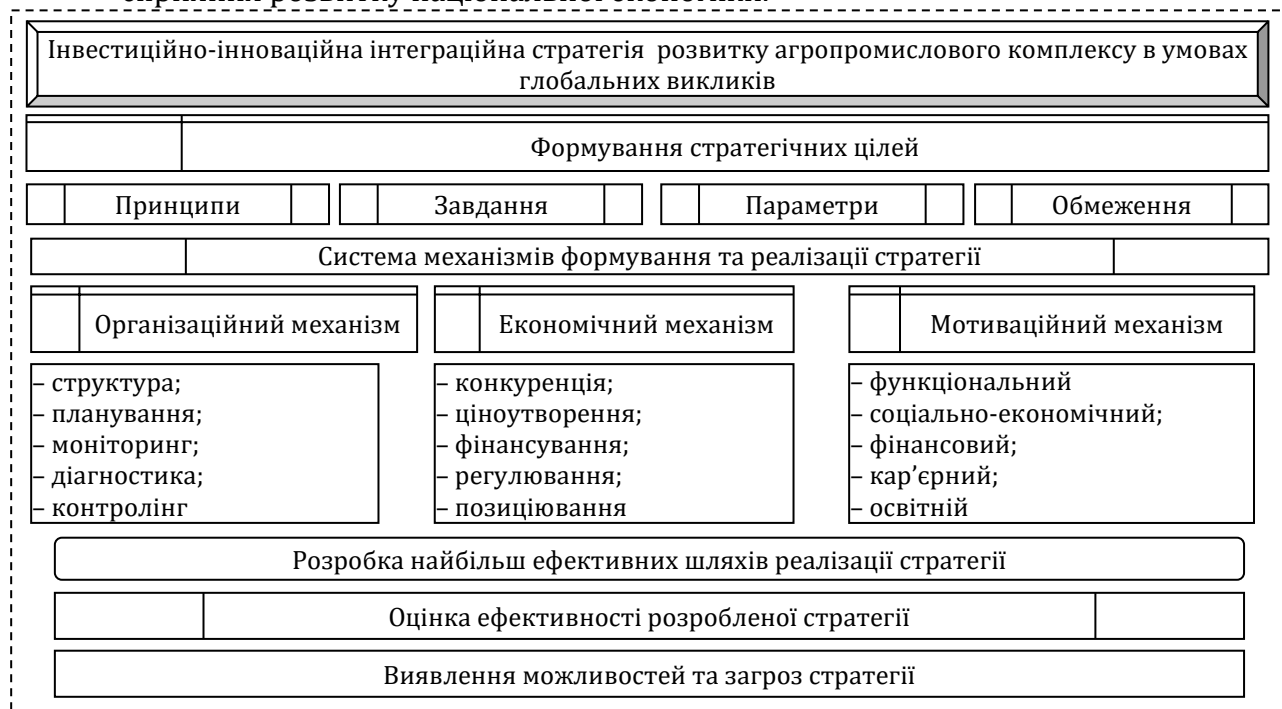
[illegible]

Інвестиційно-інноваційна інтеграційна стратегія розвитку агропромислового комплексу в умовах глобальних викликів

Формування стратегічних цілей

Принципи

Завдання

Параметри

Обмеження

Система механізмів формування та реалізації стратегії

Організаційний механізм

Економічний механізм

Мотиваційний механізм

– структура;
– планування;
– моніторинг;
– діагностика;
– контролінг

– конкуренція;
– ціноутворення;
– фінансування;
– регулювання;
– позиціювання

– функціональний
– соціально-економічний;
– фінансовий;
– кар'єрний;
– освітній

Розробка найбільш ефективних шляхів реалізації стратегії

Оцінка ефективності розробленої стратегії

Виявлення можливостей та загроз стратегії